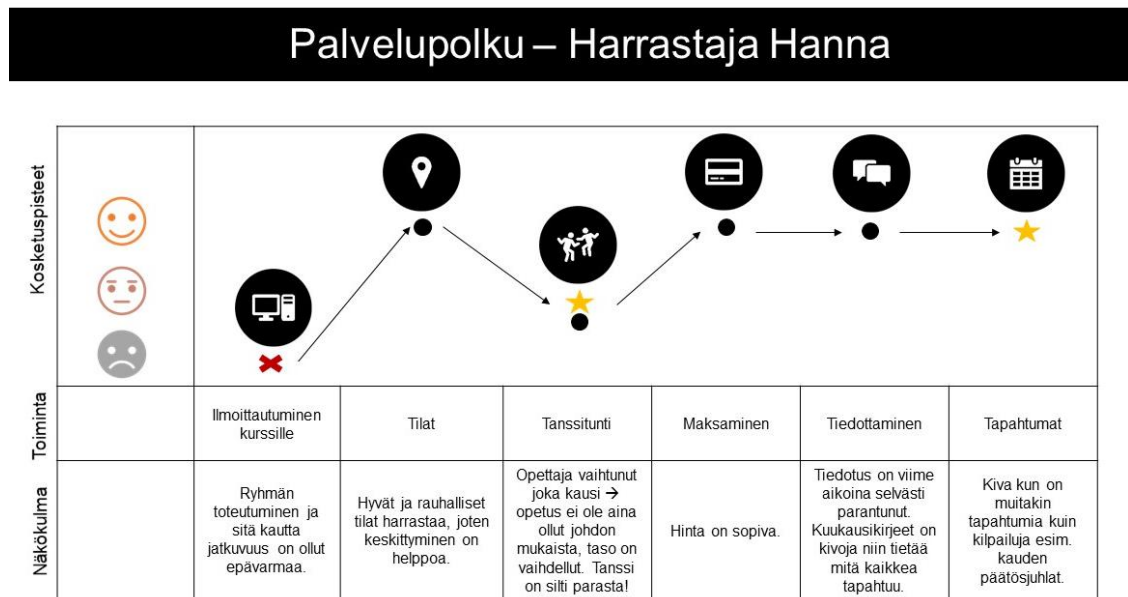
Palvelupolku – Harrastaja Hanna

Kosketuspisteet

| Toiminta | Ilmoittautuminen kurssille | Tilat | Tanssitunti | Maksaminen | Tiedottaminen | Tapahtumat |
|---|---|---|---|---|---|---|
| Näkökulma | Ryhmän toteutuminen ja sitä kautta jatkuvuus on ollut epävarmaa. | Hyvät ja rauhalliset tilat harrastaa, joten keskittyminen on helppoa. | Opettaja vaihtunut joka kausi → opetus ei ole aina ollut johdon mukaista, taso on vaihdellut. Tanssi on silti parasta! | Hinta on sopiva. | Tiedotus on viime aikoina selvästi parantunut. Kuukausikirjeet on kivoja niin tietää mitä kaikkea tapahtuu. | Kiva kun on muitakin tapahtumia kuin kilpailuja esim. kauden päätösjuhlat. |